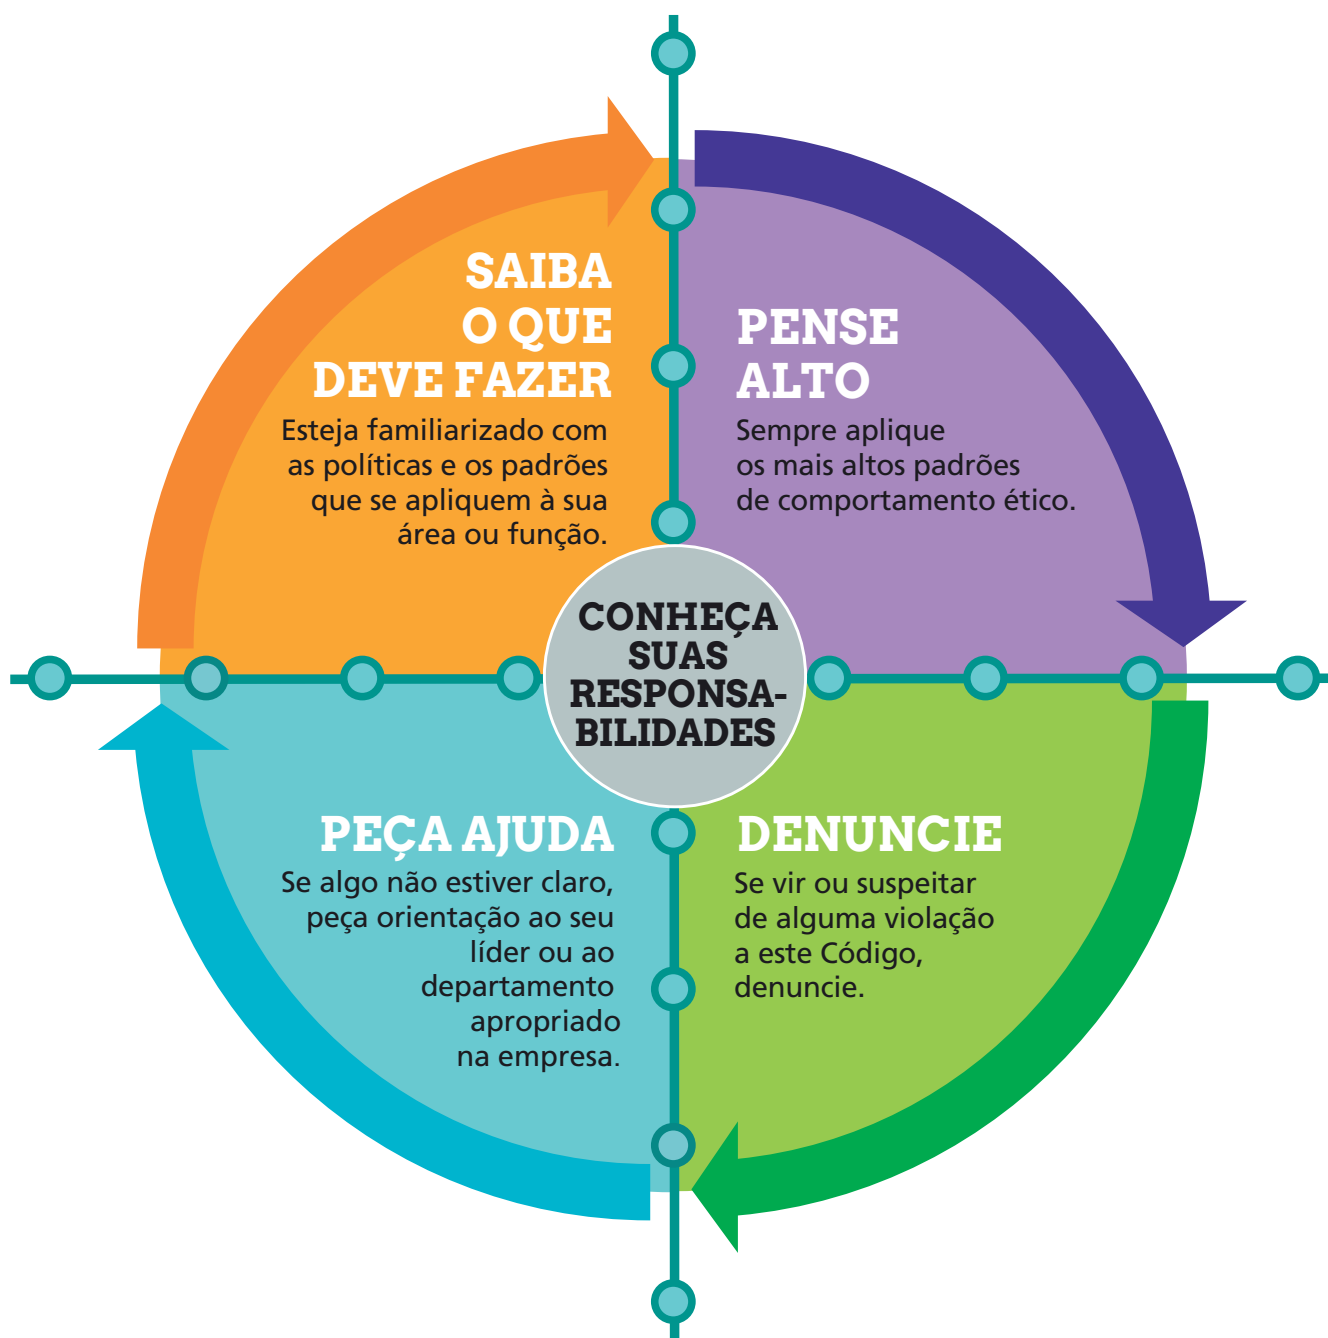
CONHEÇA SUAS RESPONSABILIDADES

SAIBA O QUE DEVE FAZER

Esteja familiarizado com as políticas e os padrões que se apliquem à sua área ou função.

PENSE ALTO

Sempre aplique os mais altos padrões de comportamento ético.

DENUNCIE

Se vir ou suspeitar de alguma violação a este Código, denuncie.

PEÇA AJUDA

Se algo não estiver claro, peça orientação ao seu líder ou ao departamento apropriado na empresa.